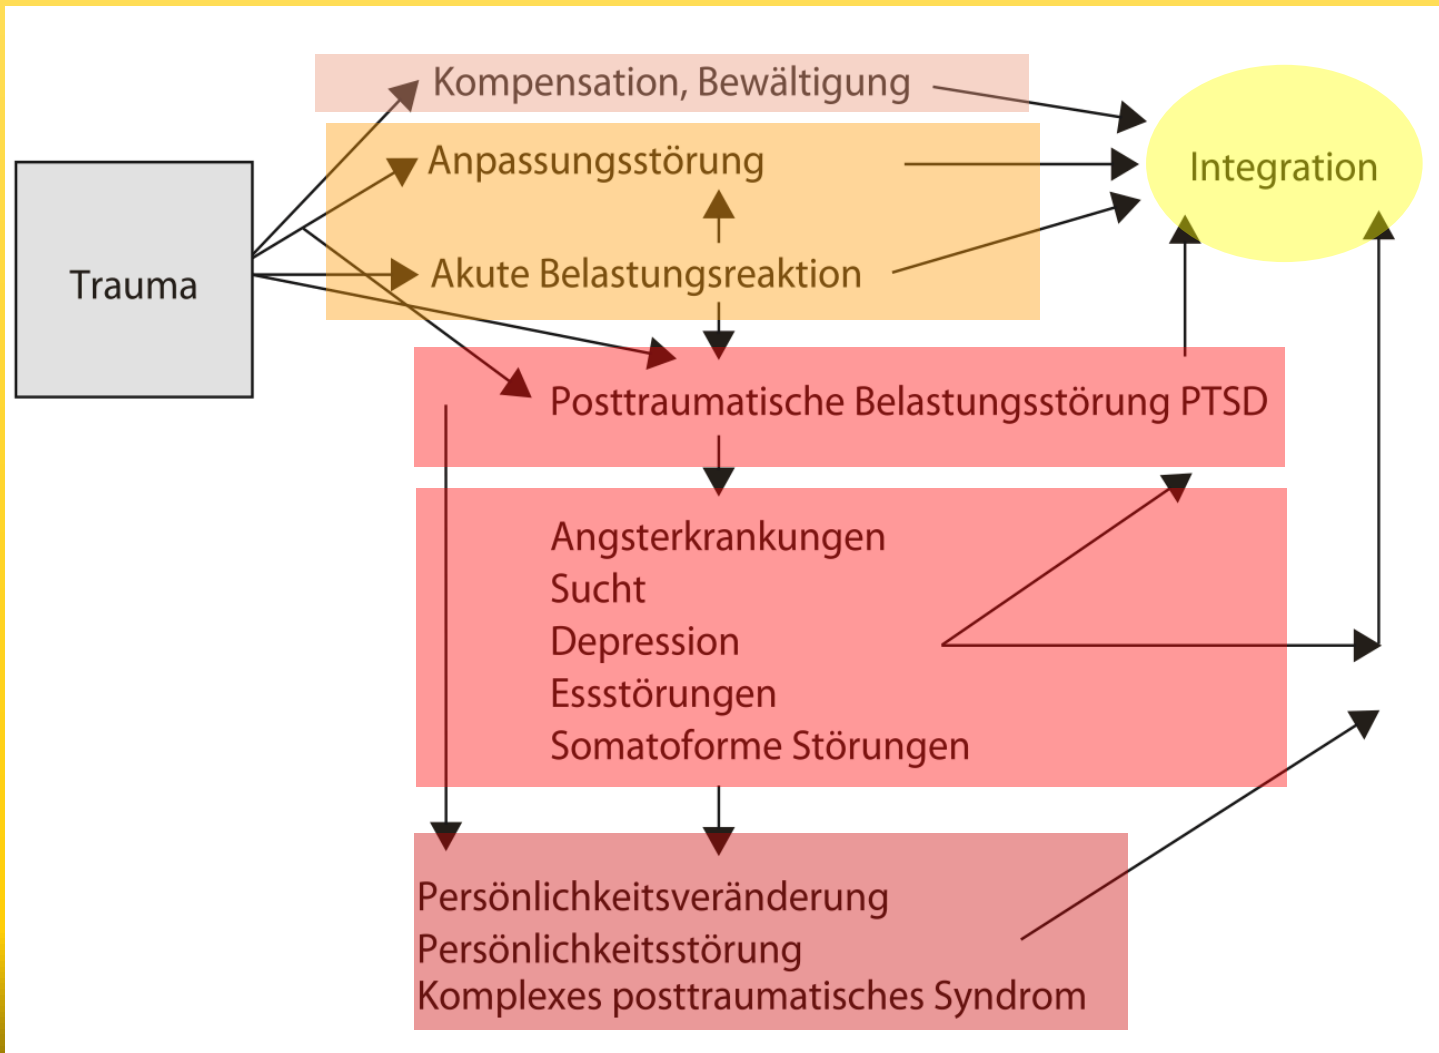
Kompensation, Bewältigung

Anpassungsstörung

Integration

Trauma

Akute Belastungsreaktion

Posttraumatische Belastungsstörung PTSD

Angsterkrankungen
Sucht
Depression
Essstörungen
Somatoforme Störungen

Persönlichkeitsveränderung
Persönlichkeitsstörung
Komplexes posttraumatisches Syndrom